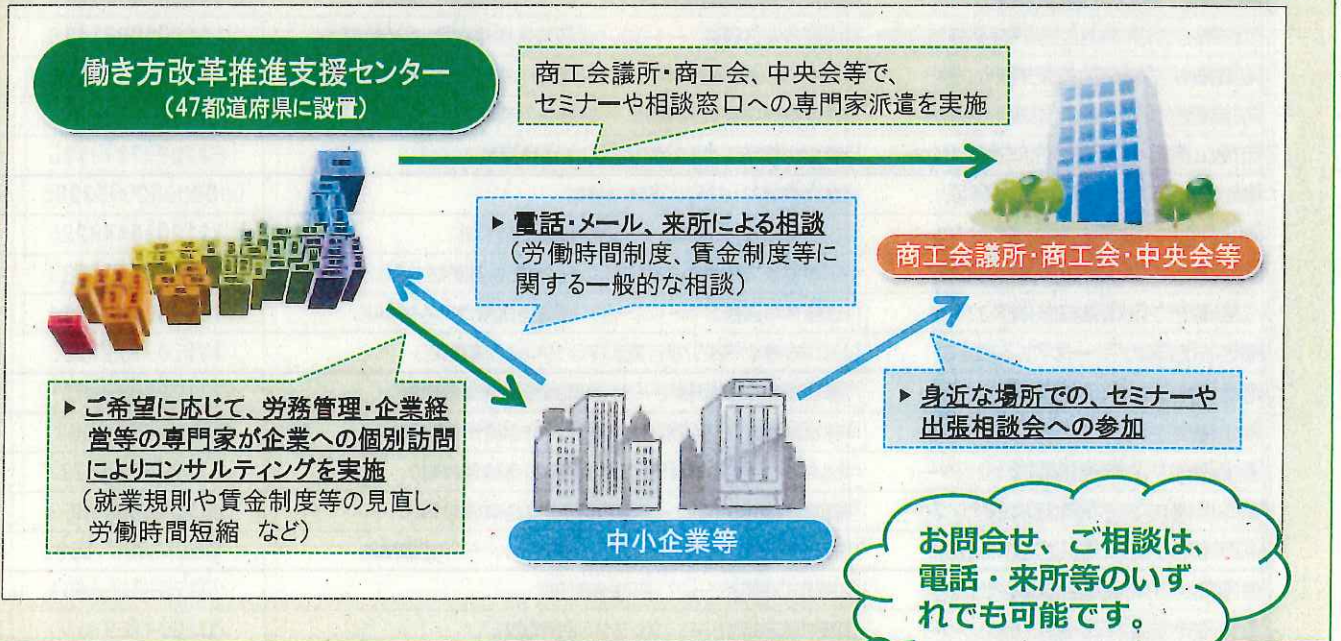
働き方改革推進支援センター
(47都道府県に設置)

商工会議所・商工会、中央会等で、セミナーや相談窓口への専門家派遣を実施

▶ 電話・メール、来所による相談
(労働時間制度、賃金制度等に関する一般的な相談)

商工会議所・商工会・中央会等

▶ ご希望に応じて、労務管理・企業経営等の専門家が企業への個別訪問によりコンサルティングを実施
(就業規則や賃金制度等の見直し、労働時間短縮 など)

▶ 身近な場所での、セミナーや出張相談会への参加

中小企業等

お問合せ、ご相談は、電話・来所等のいずれでも可能です。